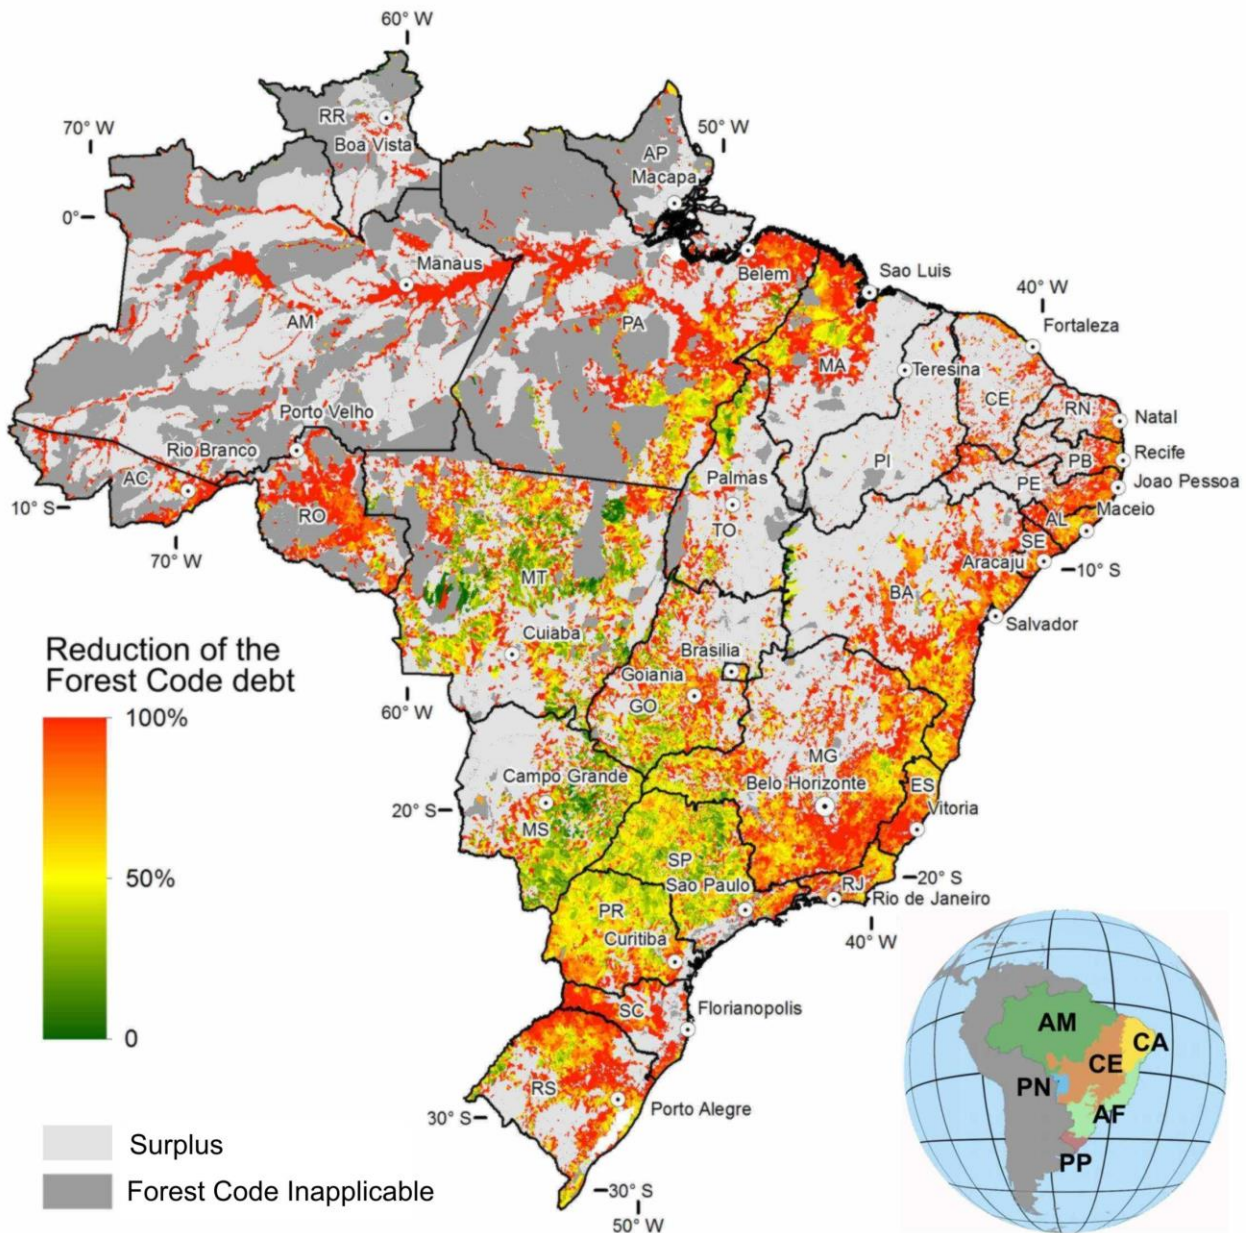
60° W
70° W
50° W
0°
RR
Boa Vista
AP
Macapa
Manaus
Belem
Sao Luis
40° W
Fortaleza
AM
PA
MA
Teresina
CE
Porto Velho
RN
Natal
Rio Branco
PI
Recife
PB
Joao Pessoa
AC
Palmas
PE
10° S
RO
TO
AL
Maceio
70° W
SE
Aracaju
10° S
MT
BA
Salvador
Reduction of the Forest Code debt
100%
Cuiaba
Brasilia
Goiania
60° W
GO
MG
Campo Grande
Belo Horizonte
ES
20° S
Vitoria
MS
SP
Sao Paulo
20° S
50%
RJ
PR
Rio de Janeiro
Curitiba
40° W
SC
Florianopolis
0
AM
CA
CE
PN
AF
RS
30° S
Porto Alegre
PP
Surplus
Forest Code Inapplicable
30° S
50° W